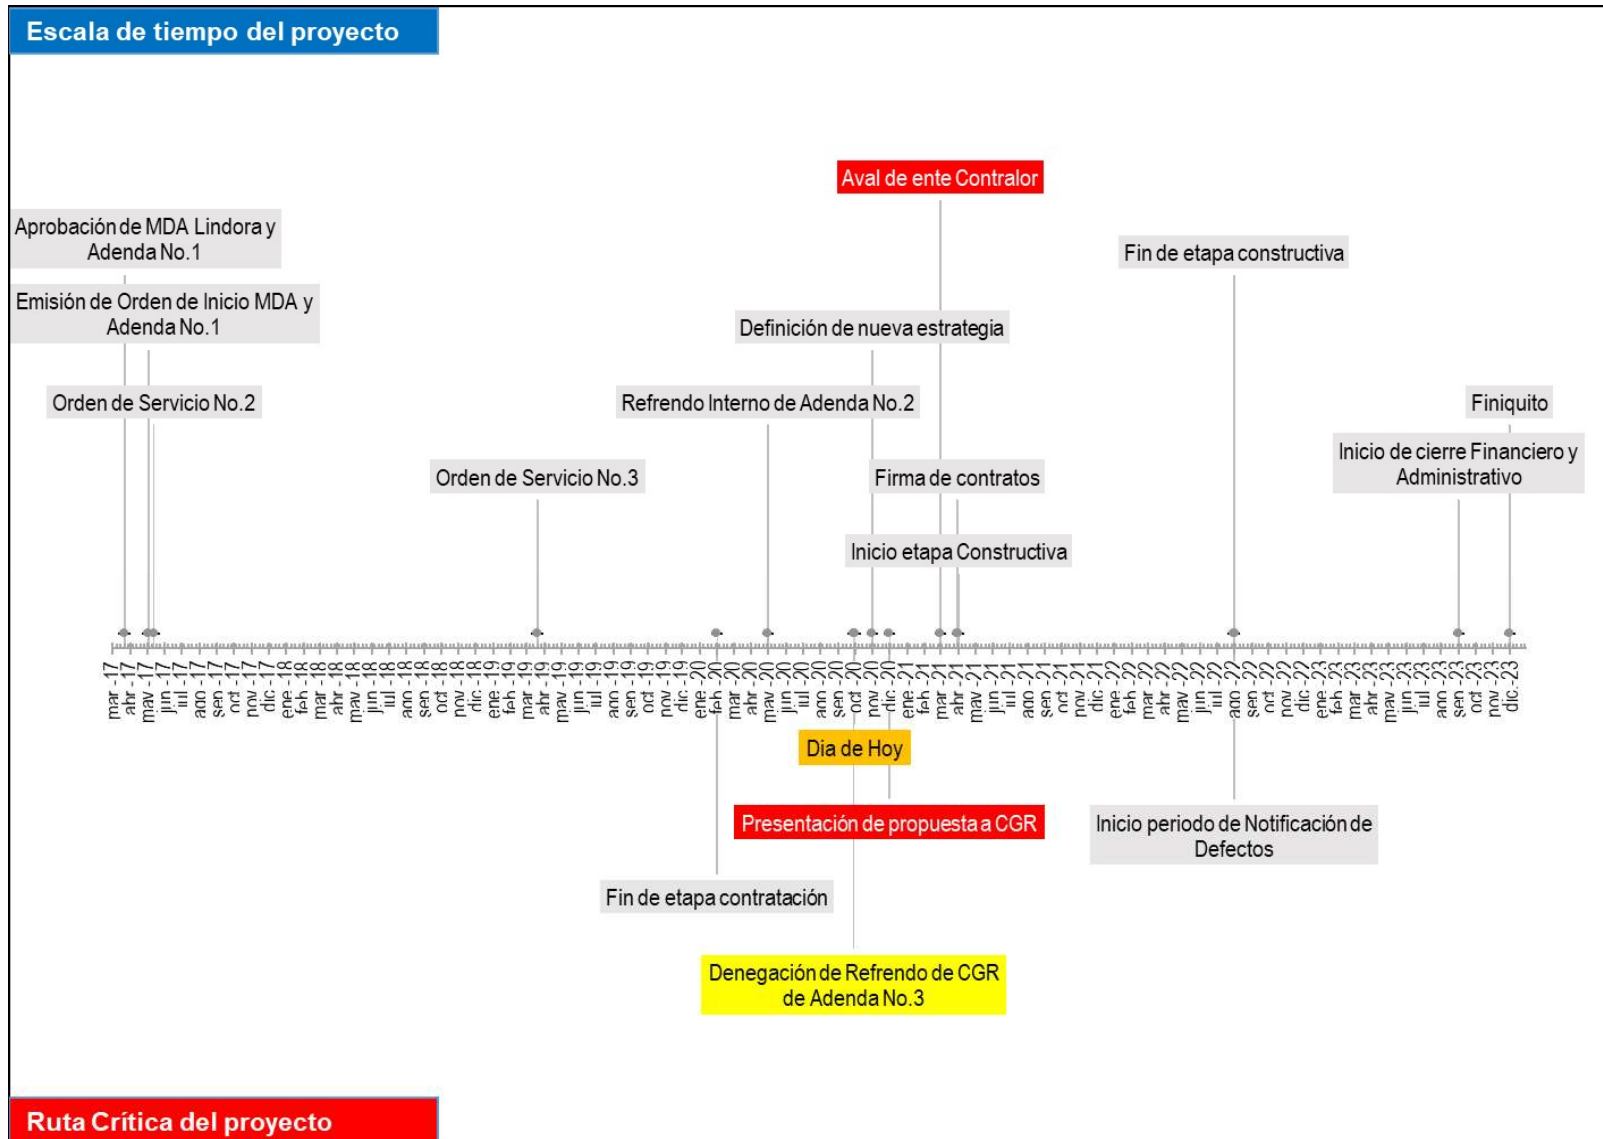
Escala de tiempo del proyecto

Aval de ente Contralor

Aprobación de MDA Lindora y Adenda No.1

Fin de etapa constructiva

Emisión de Orden de Inicio MDA y Adenda No.1

Definición de nueva estrategia

Orden de Servicio No.2

Refrendo Interno de Adenda No.2

Finiquito

Inicio de cierre Financiero y Administrativo

Orden de Servicio No.3

Firma de contratos

Inicio etapa Constructiva

mar-17 abr-17 may-17 jun-17 jul-17 ago-17 sep-17 oct-17 nov-17 dic-17 ene-18 feb-18 mar-18 abr-18 may-18 jun-18 jul-18 ago-18 sep-18 oct-18 nov-18 dic-18 ene-19 feb-19 mar-19 abr-19 may-19 jun-19 jul-19 ago-19 sep-19 oct-19 nov-19 dic-19 ene-20 feb-20 mar-20 abr-20 may-20 jun-20 jul-20 ago-20 sep-20 oct-20 nov-20 dic-20 ene-21 feb-21 mar-21 abr-21 may-21 jun-21 jul-21 ago-21 sep-21 oct-21 nov-21 dic-21 ene-22 feb-22 mar-22 abr-22 may-22 jun-22 jul-22 ago-22 sep-22 oct-22 nov-22 dic-22 ene-23 feb-23 mar-23 abr-23 may-23 jun-23 jul-23 ago-23 sep-23 oct-23 nov-23 dic-23

Dia de Hoy

Presentación de propuesta a CGR

Inicio periodo de Notificación de Defectos

Fin de etapa contratación

Denegación de Refrendo de CGR de Adenda No.3

Ruta Crítica del proyecto